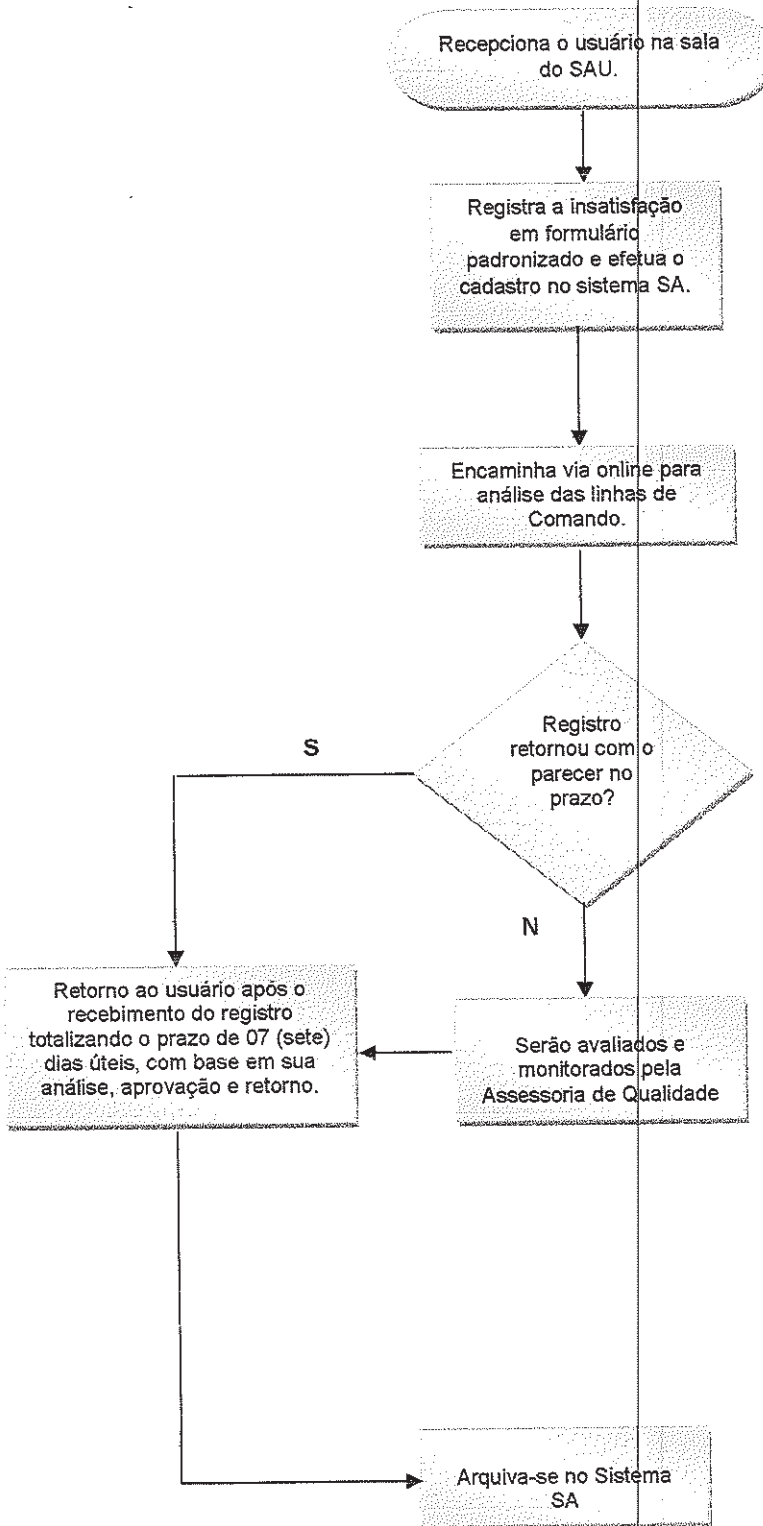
Recepciona o usuário na sala do SAU.

Registra a insatisfação em formulário padronizado e efetua o cadastro no sistema SA.

Encaminha via online para análise das linhas de Comando.

Registro retornou com o parecer no prazo?

S

N

Retorno ao usuário após o recebimento do registro totalizando o prazo de 07 (sete) dias úteis, com base em sua análise, aprovação e retorno.

Serão avaliados e monitorados pela Assessoria de Qualidade

Arquiva-se no Sistema SA